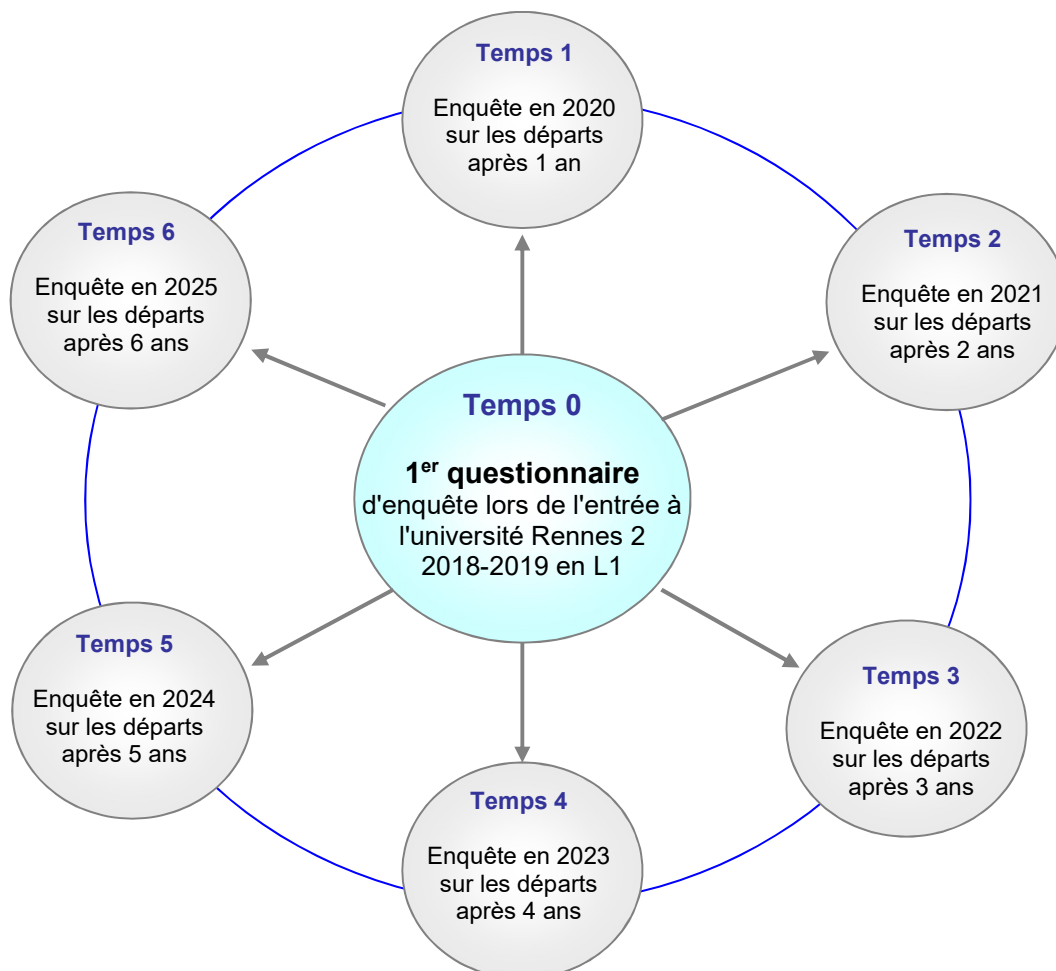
Temps 1

Enquête en 2020 sur les départs après 1 an

Temps 6

Enquête en 2025 sur les départs après 6 ans

Temps 2

Enquête en 2021 sur les départs après 2 ans

Temps 0

1$^{er}$ questionnaire d'enquête lors de l'entrée à l'université Rennes 2 2018-2019 en L1

Temps 5

Enquête en 2024 sur les départs après 5 ans

Temps 3

Enquête en 2022 sur les départs après 3 ans

Temps 4

Enquête en 2023 sur les départs après 4 ans